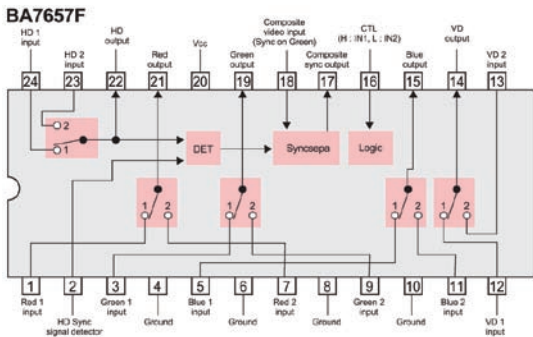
BA7657F

HD 1 input
HD 2 input
HD output
Red output
Vcc
Green output
Composite video input (Sync on Green)
Composite sync output
CTL (H : IN1, L : IN2)
Blue output
VD output
VD 2 input

24
23
22
21
20
19
18
17
16
15
14
13

2
1
DET
Syncsepa
Logic
1 2
1 2
1 2
1 2

1
2
3
4
5
6
7
8
9
10
11
12

Red 1 input
HD Sync signal detector
Green 1 input
Ground
Blue 1 input
Ground
Red 2 input
Ground
Green 2 input
Ground
Blue 2 input
VD 1 input